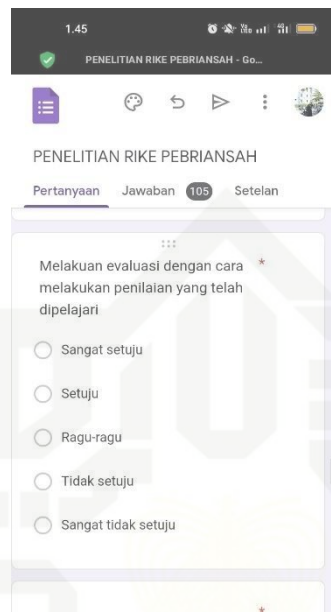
1.45

PENELITIAN RIKE PEBRIANSAH - Go...

PENELITIAN RIKE PEBRIANSAH

Pertanyaan Jawaban 105 Setelan

Melakuan evaluasi dengan cara melakukan penilaian yang telah dipelajari *

Sangat setuju

Setuju

Ragu-ragu

Tidak setuju

Sangat tidak setuju

*